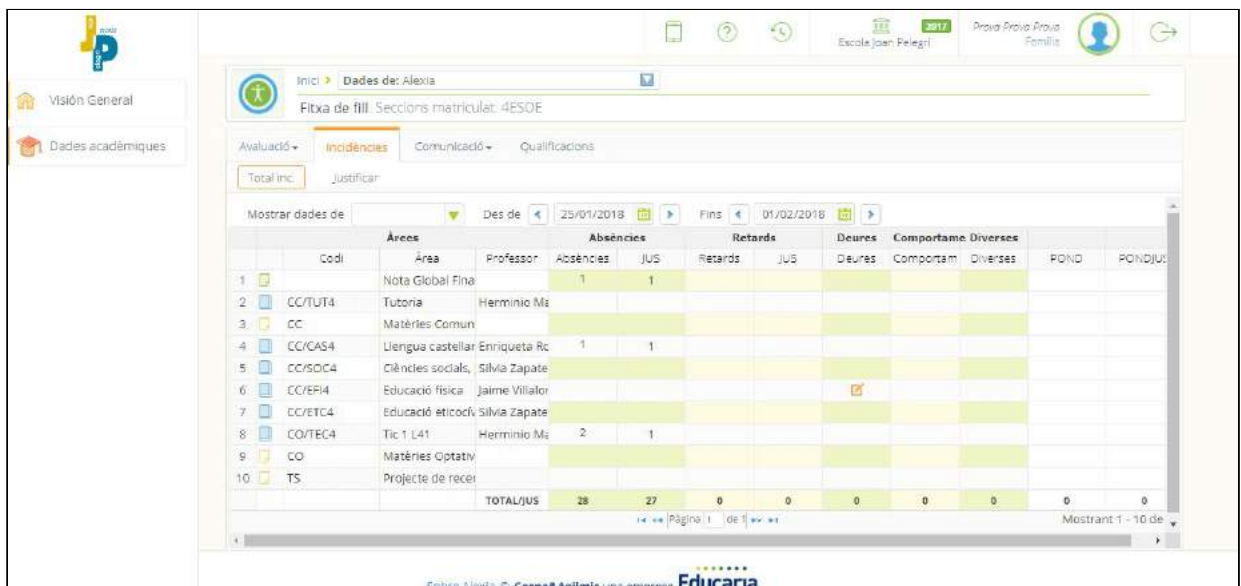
2017
Escola Joan Pelegrí
Prova Prova Prova
Família

Visión General
Dades acadèmiques

Inici > Dades de: Alexia
Fitxa de fill. Seccions matriculat: 4ESOE

Avaluació ▾ Incidències Comunicació ▾ Qualificacions

Total inc. Justificar

Mostrar dades de Des de 25/01/2018 Fins 01/02/2018

| | | Àrees | | | Absències | | Retards | | Deures | Comportame | Diverses | | |
|---|---|---|---|---|---|---|---|---|---|---|---|---|---|
| | | Codi | Àrea | Professor | Absències | JUS | Retards | JUS | Deures | Comportam | Diverses | POND | PONDJUS |
| 1 | | | Nota Global Fina | | 1 | 1 | | | | | | | |
| 2 | | CC/TUT4 | Tutoria | Herminio Ma | | | | | | | | | |
| 3 | | CC | Matèries Comun | | | | | | | | | | |
| 4 | | CC/CAS4 | Llengua castellar | Enriqueta Ro | 1 | 1 | | | | | | | |
| 5 | | CC/SOC4 | Ciències socials, | Silvia Zapate | | | | | | | | | |
| 6 | | CC/EFI4 | Educació física | Jaime Villalor | | | | | | | | | |
| 7 | | CC/ETC4 | Educació eticocív | Silvia Zapate | | | | | | | | | |
| 8 | | CO/TEC4 | Tic 1 L41 | Herminio Ma | 2 | 1 | | | | | | | |
| 9 | | CO | Matèries Optativ | | | | | | | | | | |
| 10 | | TS | Projecte de recer | | | | | | | | | | |
| | | | TOTAL/JUS | | 28 | 27 | 0 | 0 | 0 | 0 | 0 | 0 | 0 |

Pàgina 1 de 1
Mostrant 1 - 10 de

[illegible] Educaria